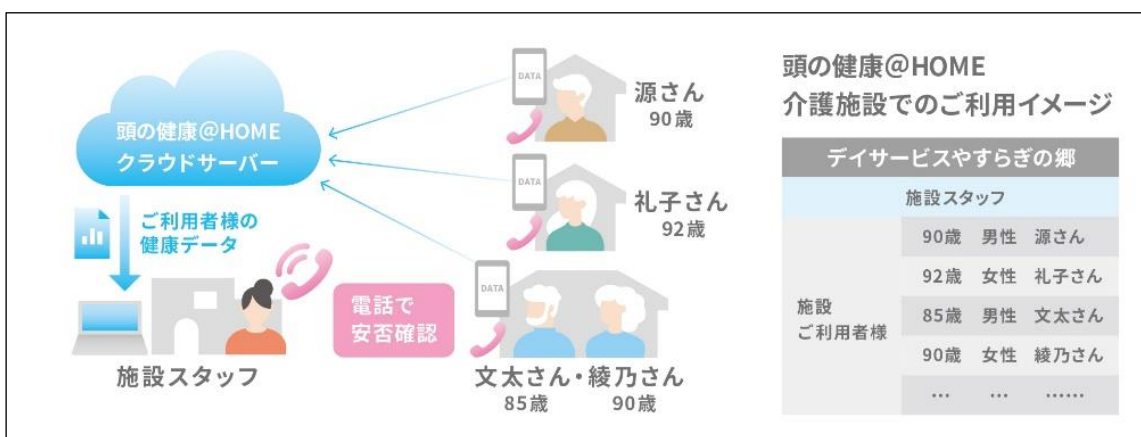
頭の健康@HOME
クラウドサーバー

ご利用者様の
健康データ

施設スタッフ

電話で
安否確認

DATA
源さん
90歳

DATA
礼子さん
92歳

DATA
文太さん・綾乃さん
85歳 90歳

頭の健康@HOME
介護施設でのご利用イメージ

| デイサービスやすらぎの郷 | | | |
|---|---|---|---|
| 施設スタッフ | | | |
| 施設<br>ご利用者様 | 90歳 | 男性 | 源さん |
| | 92歳 | 女性 | 礼子さん |
| | 85歳 | 男性 | 文太さん |
| | 90歳 | 女性 | 綾乃さん |
| | ... | ... | ...... |